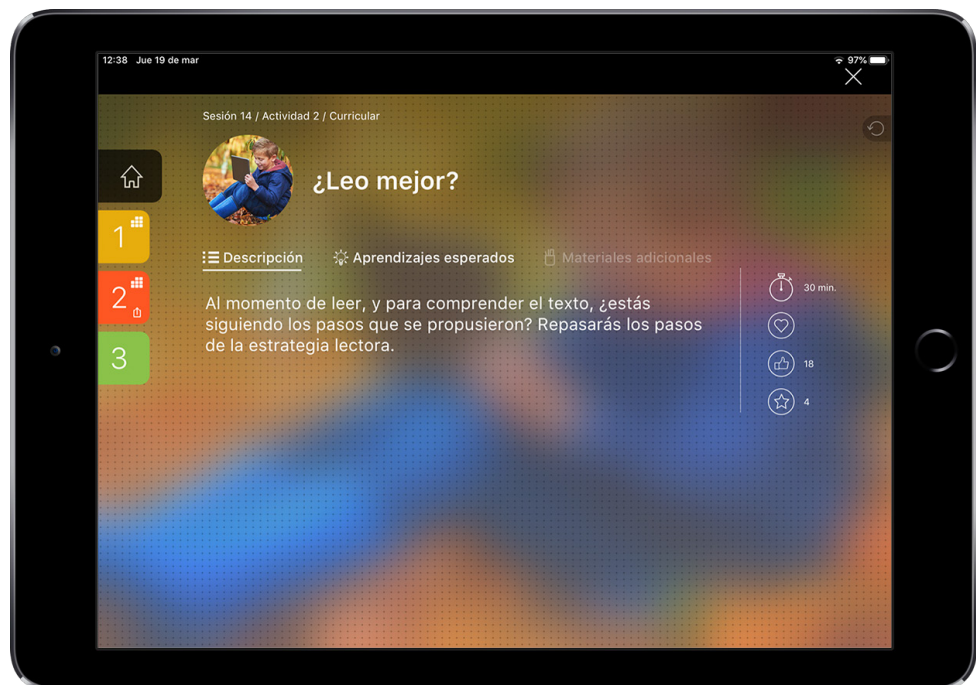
12:38 Jue 19 de mar

97%

Sesión 14 / Actividad 2 / Curricular

¿Leo mejor?

1

2

3

Descripción

Aprendizajes esperados

Materiales adicionales

Al momento de leer, y para comprender el texto, ¿estás siguiendo los pasos que se propusieron? Repasarás los pasos de la estrategia lectora.

30 min.

18

4